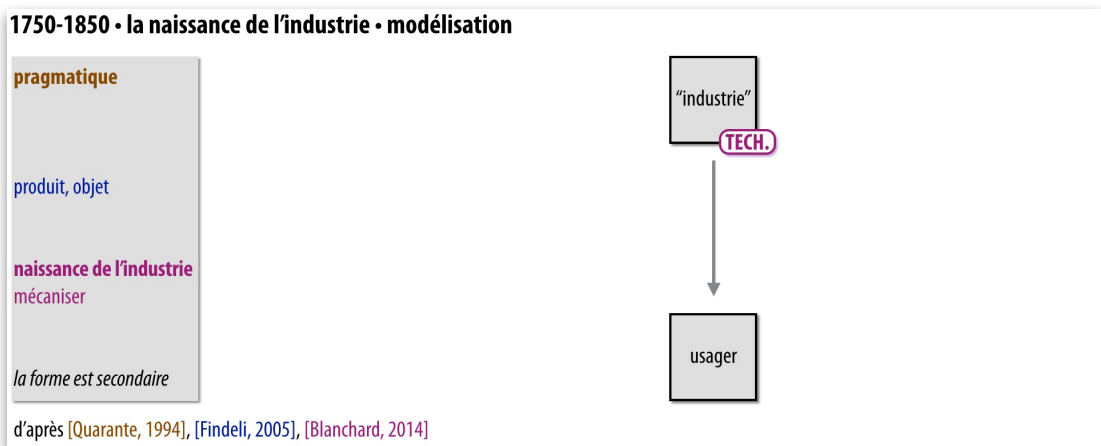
1750-1850 • la naissance de l'industrie • modélisation

pragmatique

produit, objet

naissance de l'industrie
mécaniser

la forme est secondaire

"industrie"

TECH.

usager

d'après [Quarante, 1994], [Findeli, 2005], [Blanchard, 2014]